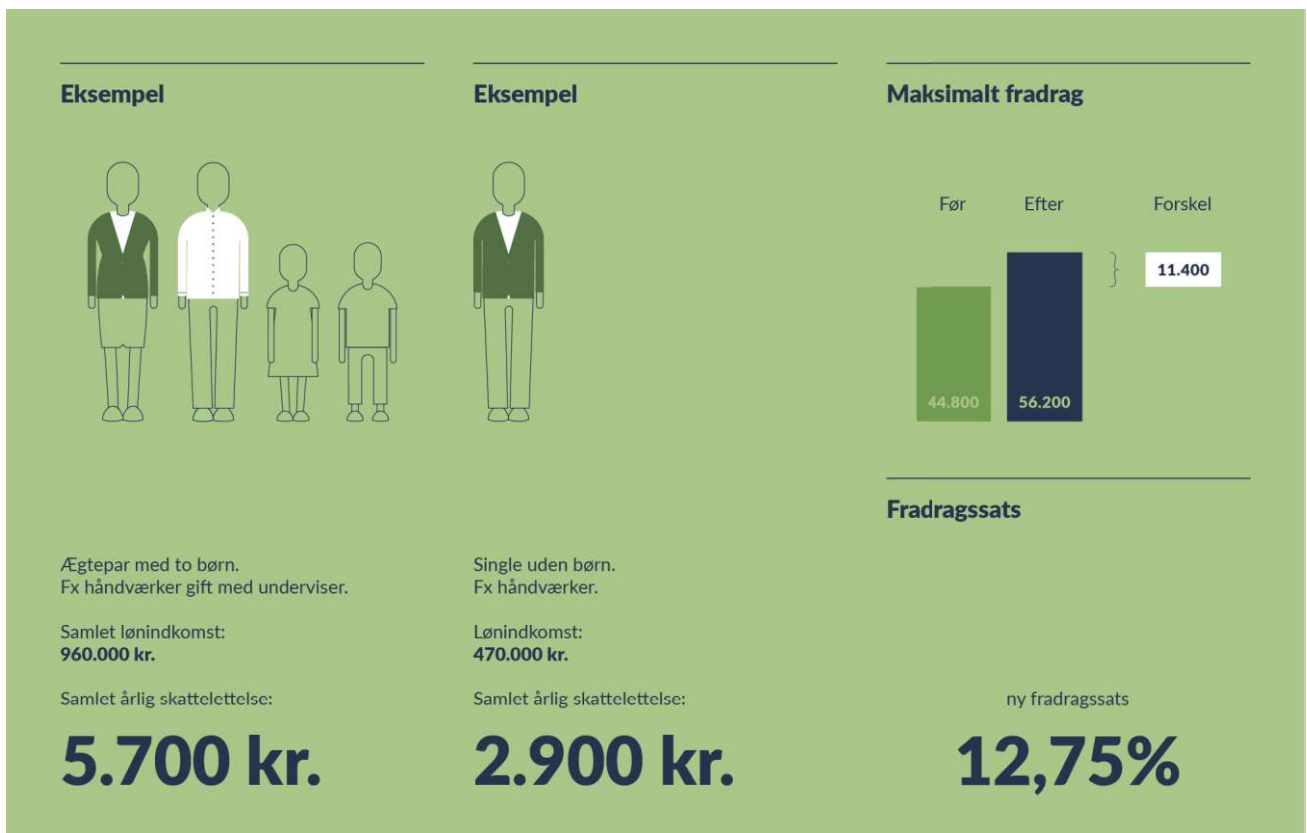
Eksempel

Ægtepar med to børn.
Fx håndværker gift med underviser.

Samlet lønindkomst:
**960.000 kr.**

Samlet årlig skattelettelse:

5.700 kr.

Eksempel

Single uden børn.
Fx håndværker.

Lønindkomst:
**470.000 kr.**

Samlet årlig skattelettelse:

2.900 kr.

Maksimalt fradrag

Før Efter Forskel

44.800 56.200 11.400

Fradragssats

ny fradragssats

12,75%